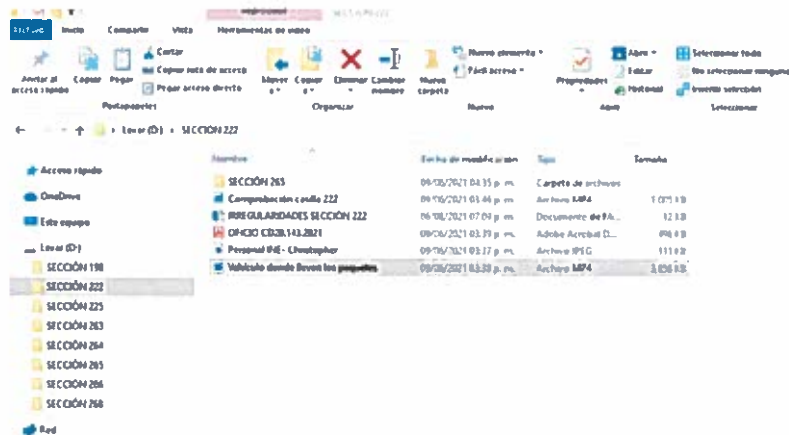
Archivo Inicio Compartir Vista Herramientas de vídeo

Anclar al acceso rápido Copiar Pegar Cortar Copiar ruta de acceso Pegar acceso directo
Portapapeles

Mover a Copiar a Eliminar Cambiar nombre
Organizar

Nueva carpeta Nuevo elemento Fácil acceso
Nuevo

Propiedades Abrir Editar Historial
Abrir

Seleccionar todo No seleccionar ninguno Invertir selección
Seleccionar

← → ↑ > Local (D:) > SECCIÓN 222

| Nombre | Fecha de modificación | Tipo | Tamaño |
|---|---|---|---|
| SECCIÓN 263 | 09/06/2021 04:35 p. m. | Carpeta de archivos | |
| Comprobación casilla 222 | 09/06/2021 03:44 p. m. | Archivo MP4 | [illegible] KB |
| IRREGULARIDADES SECCIÓN 222 | 06/06/2021 07:04 p. m. | Documento de Mi... | 12 KB |
| OFICIO CD28.143.2021 | 09/06/2021 03:39 p. m. | Adobe Acrobat D... | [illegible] KB |
| Personal INE - Christopher | 09/06/2021 03:17 p. m. | Archivo JPEG | 111 KB |
| Vehículo donde llevan los paquetes | 09/06/2021 03:38 p. m. | Archivo MP4 | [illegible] KB |

Acceso rápido
OneDrive
Este equipo
Local (D:)
SECCIÓN 198
SECCIÓN 222
SECCIÓN 225
SECCIÓN 263
SECCIÓN 264
SECCIÓN 265
SECCIÓN 266
SECCIÓN 268
Red